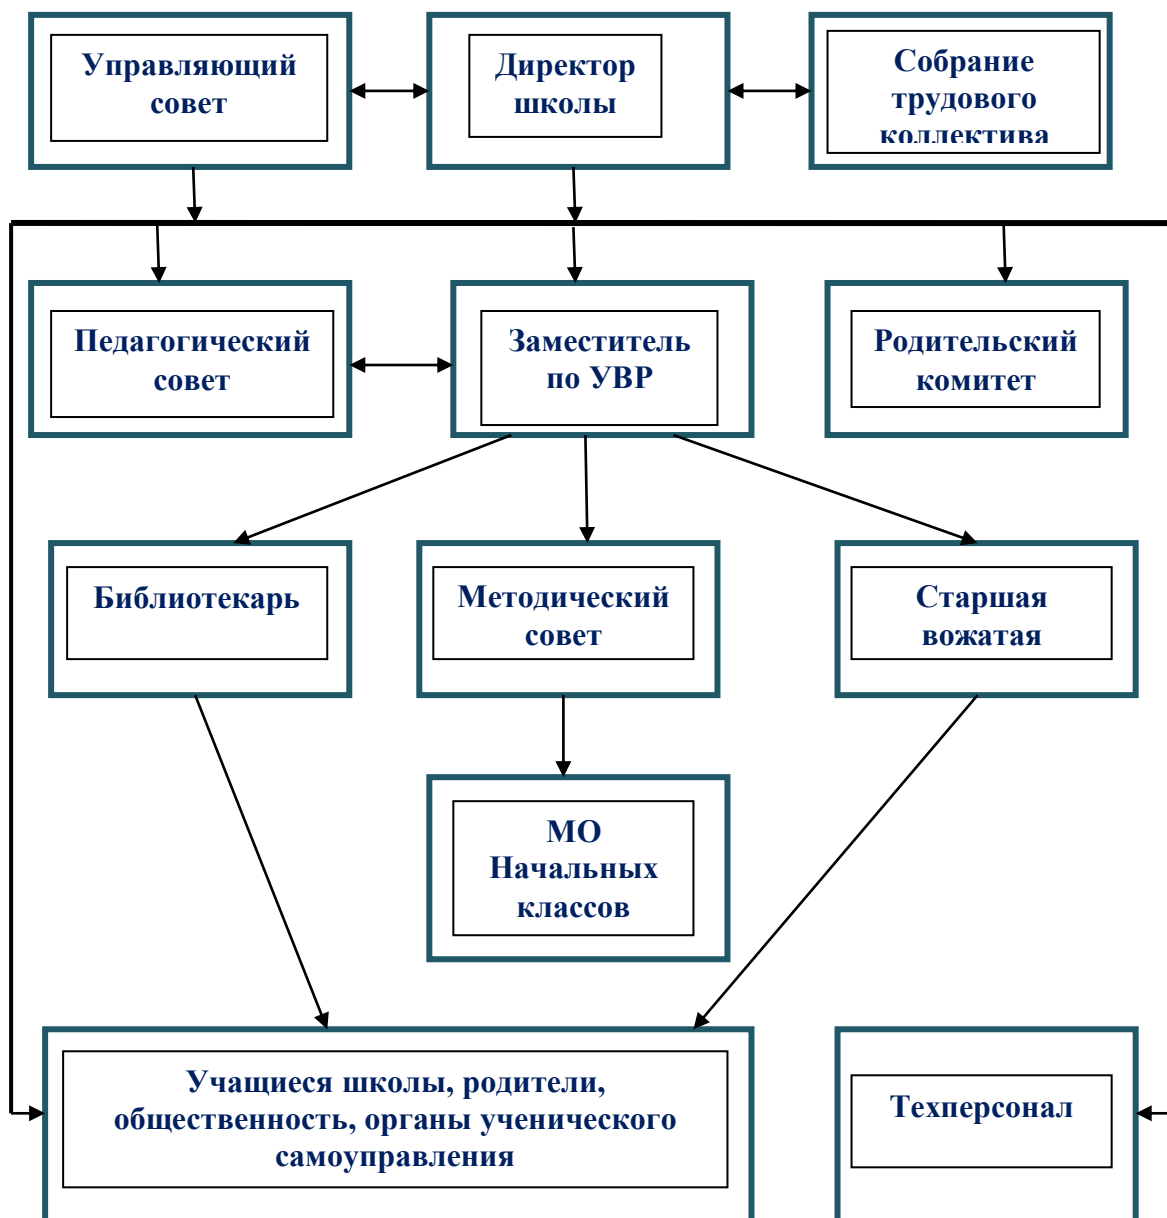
Управляющий совет

Директор школы

Собрание трудового коллектива

Педагогический совет

Заместитель по УВР

Родительский комитет

Библиотекарь

Методический совет

Старшая вожатая

МО Начальных классов

Учащиеся школы, родители, общественность, органы ученического самоуправления

Техперсонал